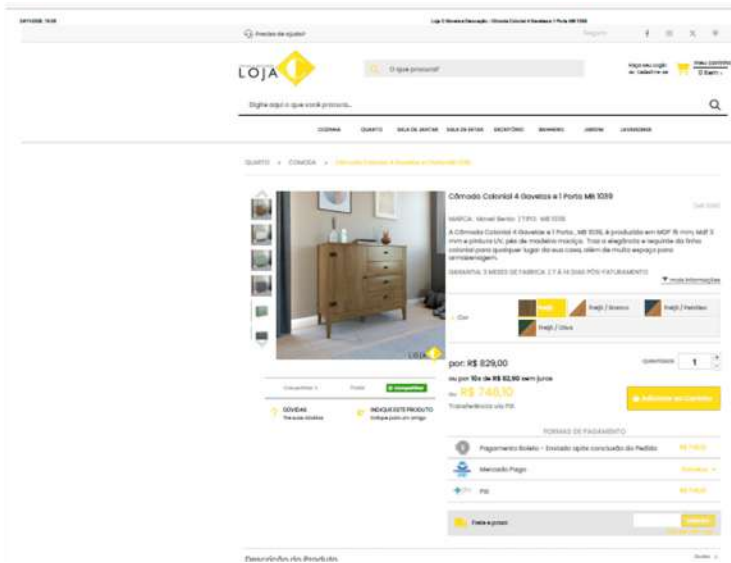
04/11/2025, 15:33

Loja 1 | Cômoda Colonial 4 Gavetas e 1 Porta MB 1039

Precisa de ajuda?

LOJA

O que procura?

Faça seu login ou Cadastre-se

Meu carrinho 0 item

Digite aqui o que você procura...

COZINHA QUARTO SALA DE JANTAR SALA DE ESTAR ESCRITÓRIO BANHEIRO JARDIM LAVANDERIA

QUARTO » CÔMODA » Cômoda Colonial 4 Gavetas e 1 Porta MB 1039

Cômoda Colonial 4 Gavetas e 1 Porta MB 1039

MARCA: Móvel Bento | TIPO: MB 1039

A Cômoda Colonial 4 Gavetas e 1 Porta , MB 1039, é produzida em MDF 15 mm, MdF 3 mm e pintura UV, pés de madeira maciça. Traz a elegância e requinte do linha colonial para qualquer lugar da sua casa, além de muito espaço para armazenagem.

GARANTIA: 3 MESES DE FÁBRICA | 7 A 14 DIAS PÓS FATURAMENTO

mais informações

Cor

Freijó

Freijó / Branco

Freijó / Petróleo

Freijó / Oliva

LOJA

Compartilhe

Favoritar

Compartilhar

DÚVIDAS

INDIQUE ESTE PRODUTO

por: R$ 829,00

ou por 10x de R$ 82,90 sem juros

R$ 746,10

Transferência via PIX

Quantidade

1

Adicionar ao Carrinho

FORMAS DE PAGAMENTO

Pagamento Boleto - Enviado após concluído do Pedido

Mercado Pago

PIX

Frete e prazo

Descrição do Produto